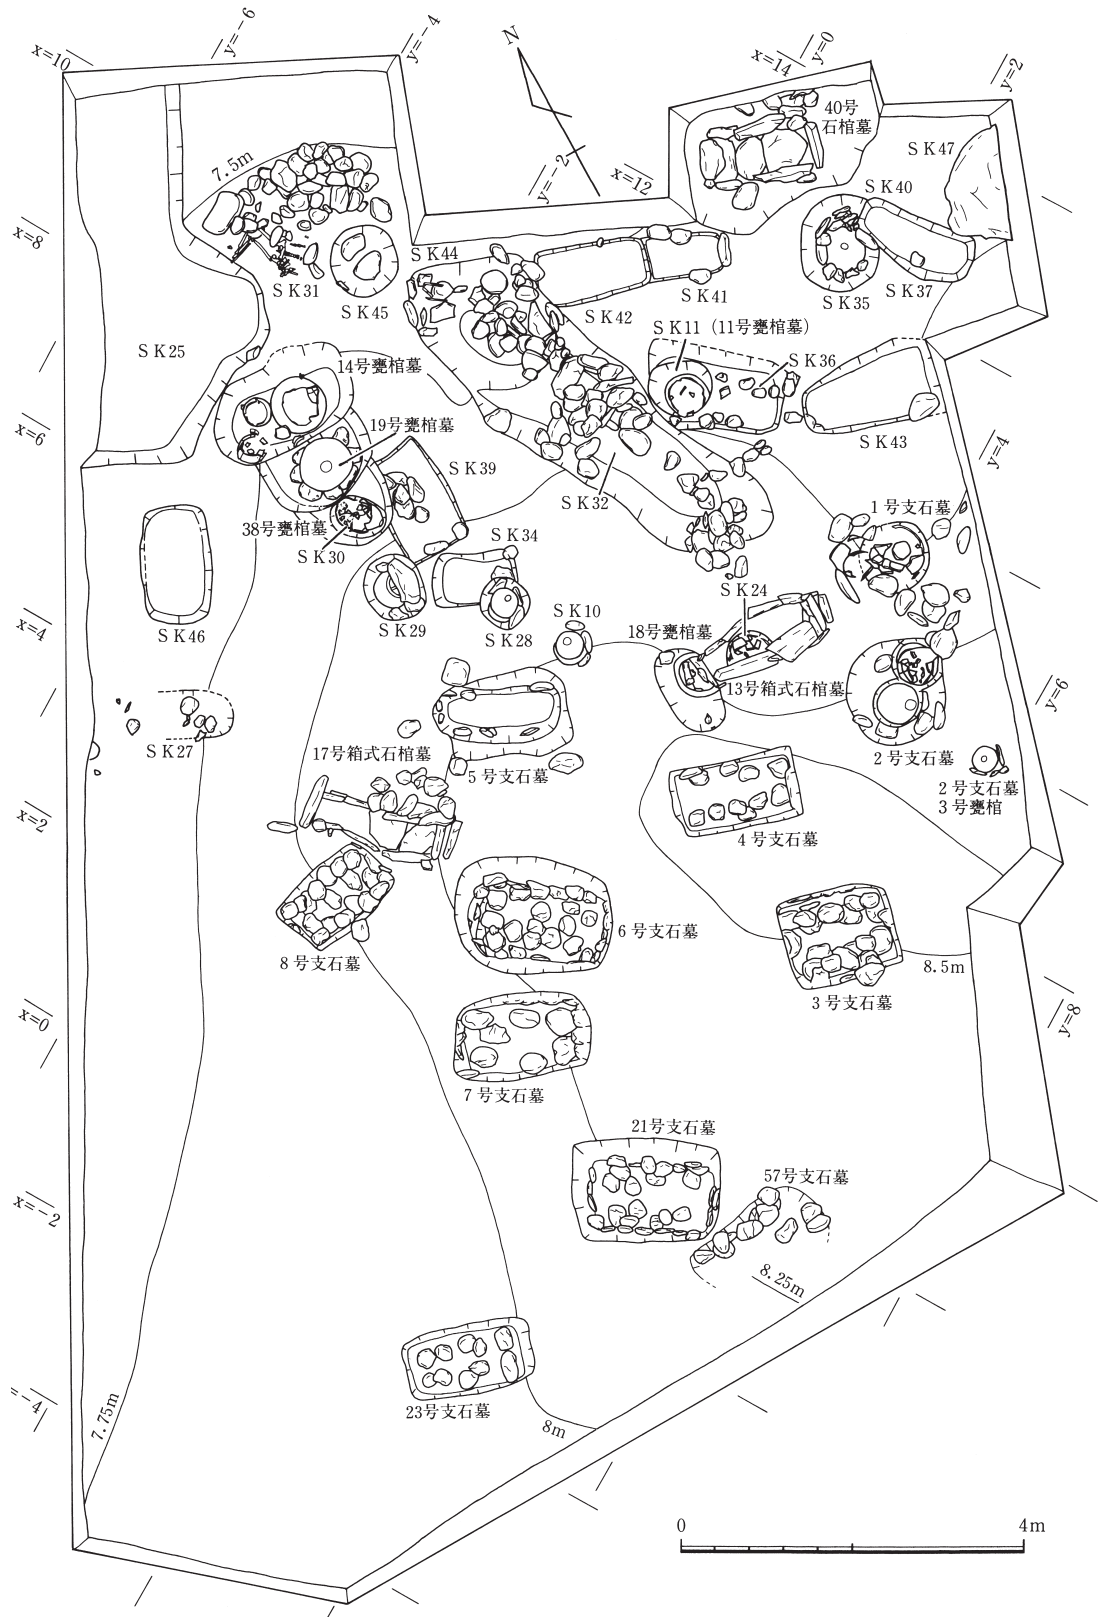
x=10
y=−6
y=−4
N
x=14
y=0
y=2
40号
石棺墓
SK47
y=−2
x=12
SK40
7.5m
x=8
SK44
SK31
SK45
SK41
SK35
SK37
SK42
SK11（11号甕棺墓）
SK25
14号甕棺墓
SK36
19号甕棺墓
x=6
SK43
y=4
SK39
SK32
1号支石墓
38号甕棺墓
SK30
SK34
SK24
SK46
SK10
x=4
SK29
SK28
18号甕棺墓
13号箱式石棺墓
y=6
SK27
17号箱式石棺墓
5号支石墓
2号支石墓
2号支石墓
3号甕棺
x=2
4号支石墓
6号支石墓
8号支石墓
8.5m
3号支石墓
y=8
x=0
7号支石墓
21号支石墓
57号支石墓
x=−2
8.25m
−4
7.75m
23号支石墓
8m
0
4m